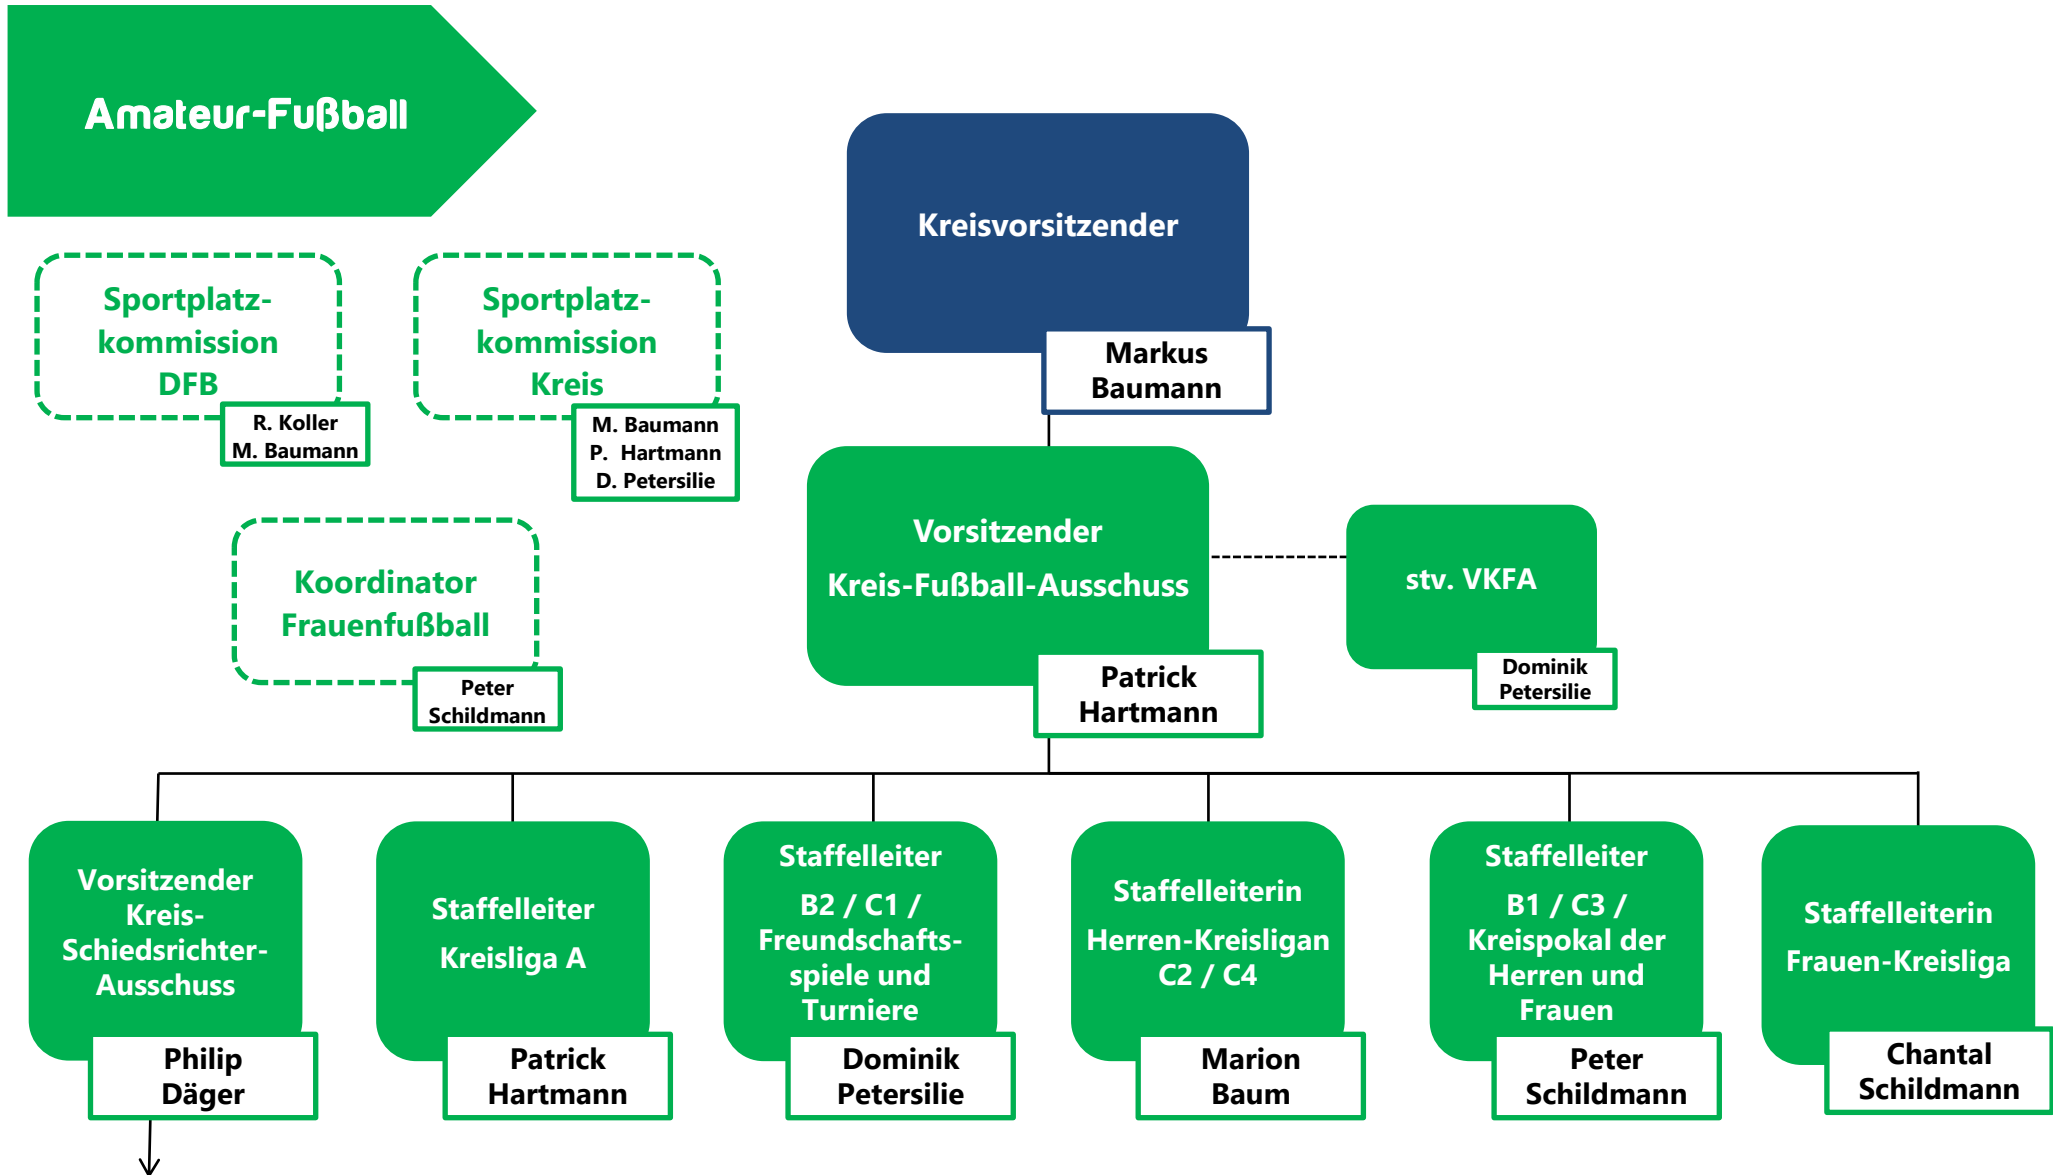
Amateur-Fußball

Sportplatzkommission DFB
R. Koller
M. Baumann

Sportplatzkommission Kreis
M. Baumann
P. Hartmann
D. Petersilie

Koordinator Frauenfußball
Peter Schildmann

Kreisvorsitzender
Markus Baumann

Vorsitzender Kreis-Fußball-Ausschuss
Patrick Hartmann

stv. VKFA
Dominik Petersilie

Vorsitzender Kreis-Schiedsrichter-Ausschuss
Philip Däger

Staffelleiter Kreisliga A
Patrick Hartmann

Staffelleiter B2 / C1 / Freundschaftsspiele und Turniere
Dominik Petersilie

Staffelleiterin Herren-Kreisligan C2 / C4
Marion Baum

Staffelleiter B1 / C3 / Kreispokal der Herren und Frauen
Peter Schildmann

Staffelleiterin Frauen-Kreisliga
Chantal Schildmann